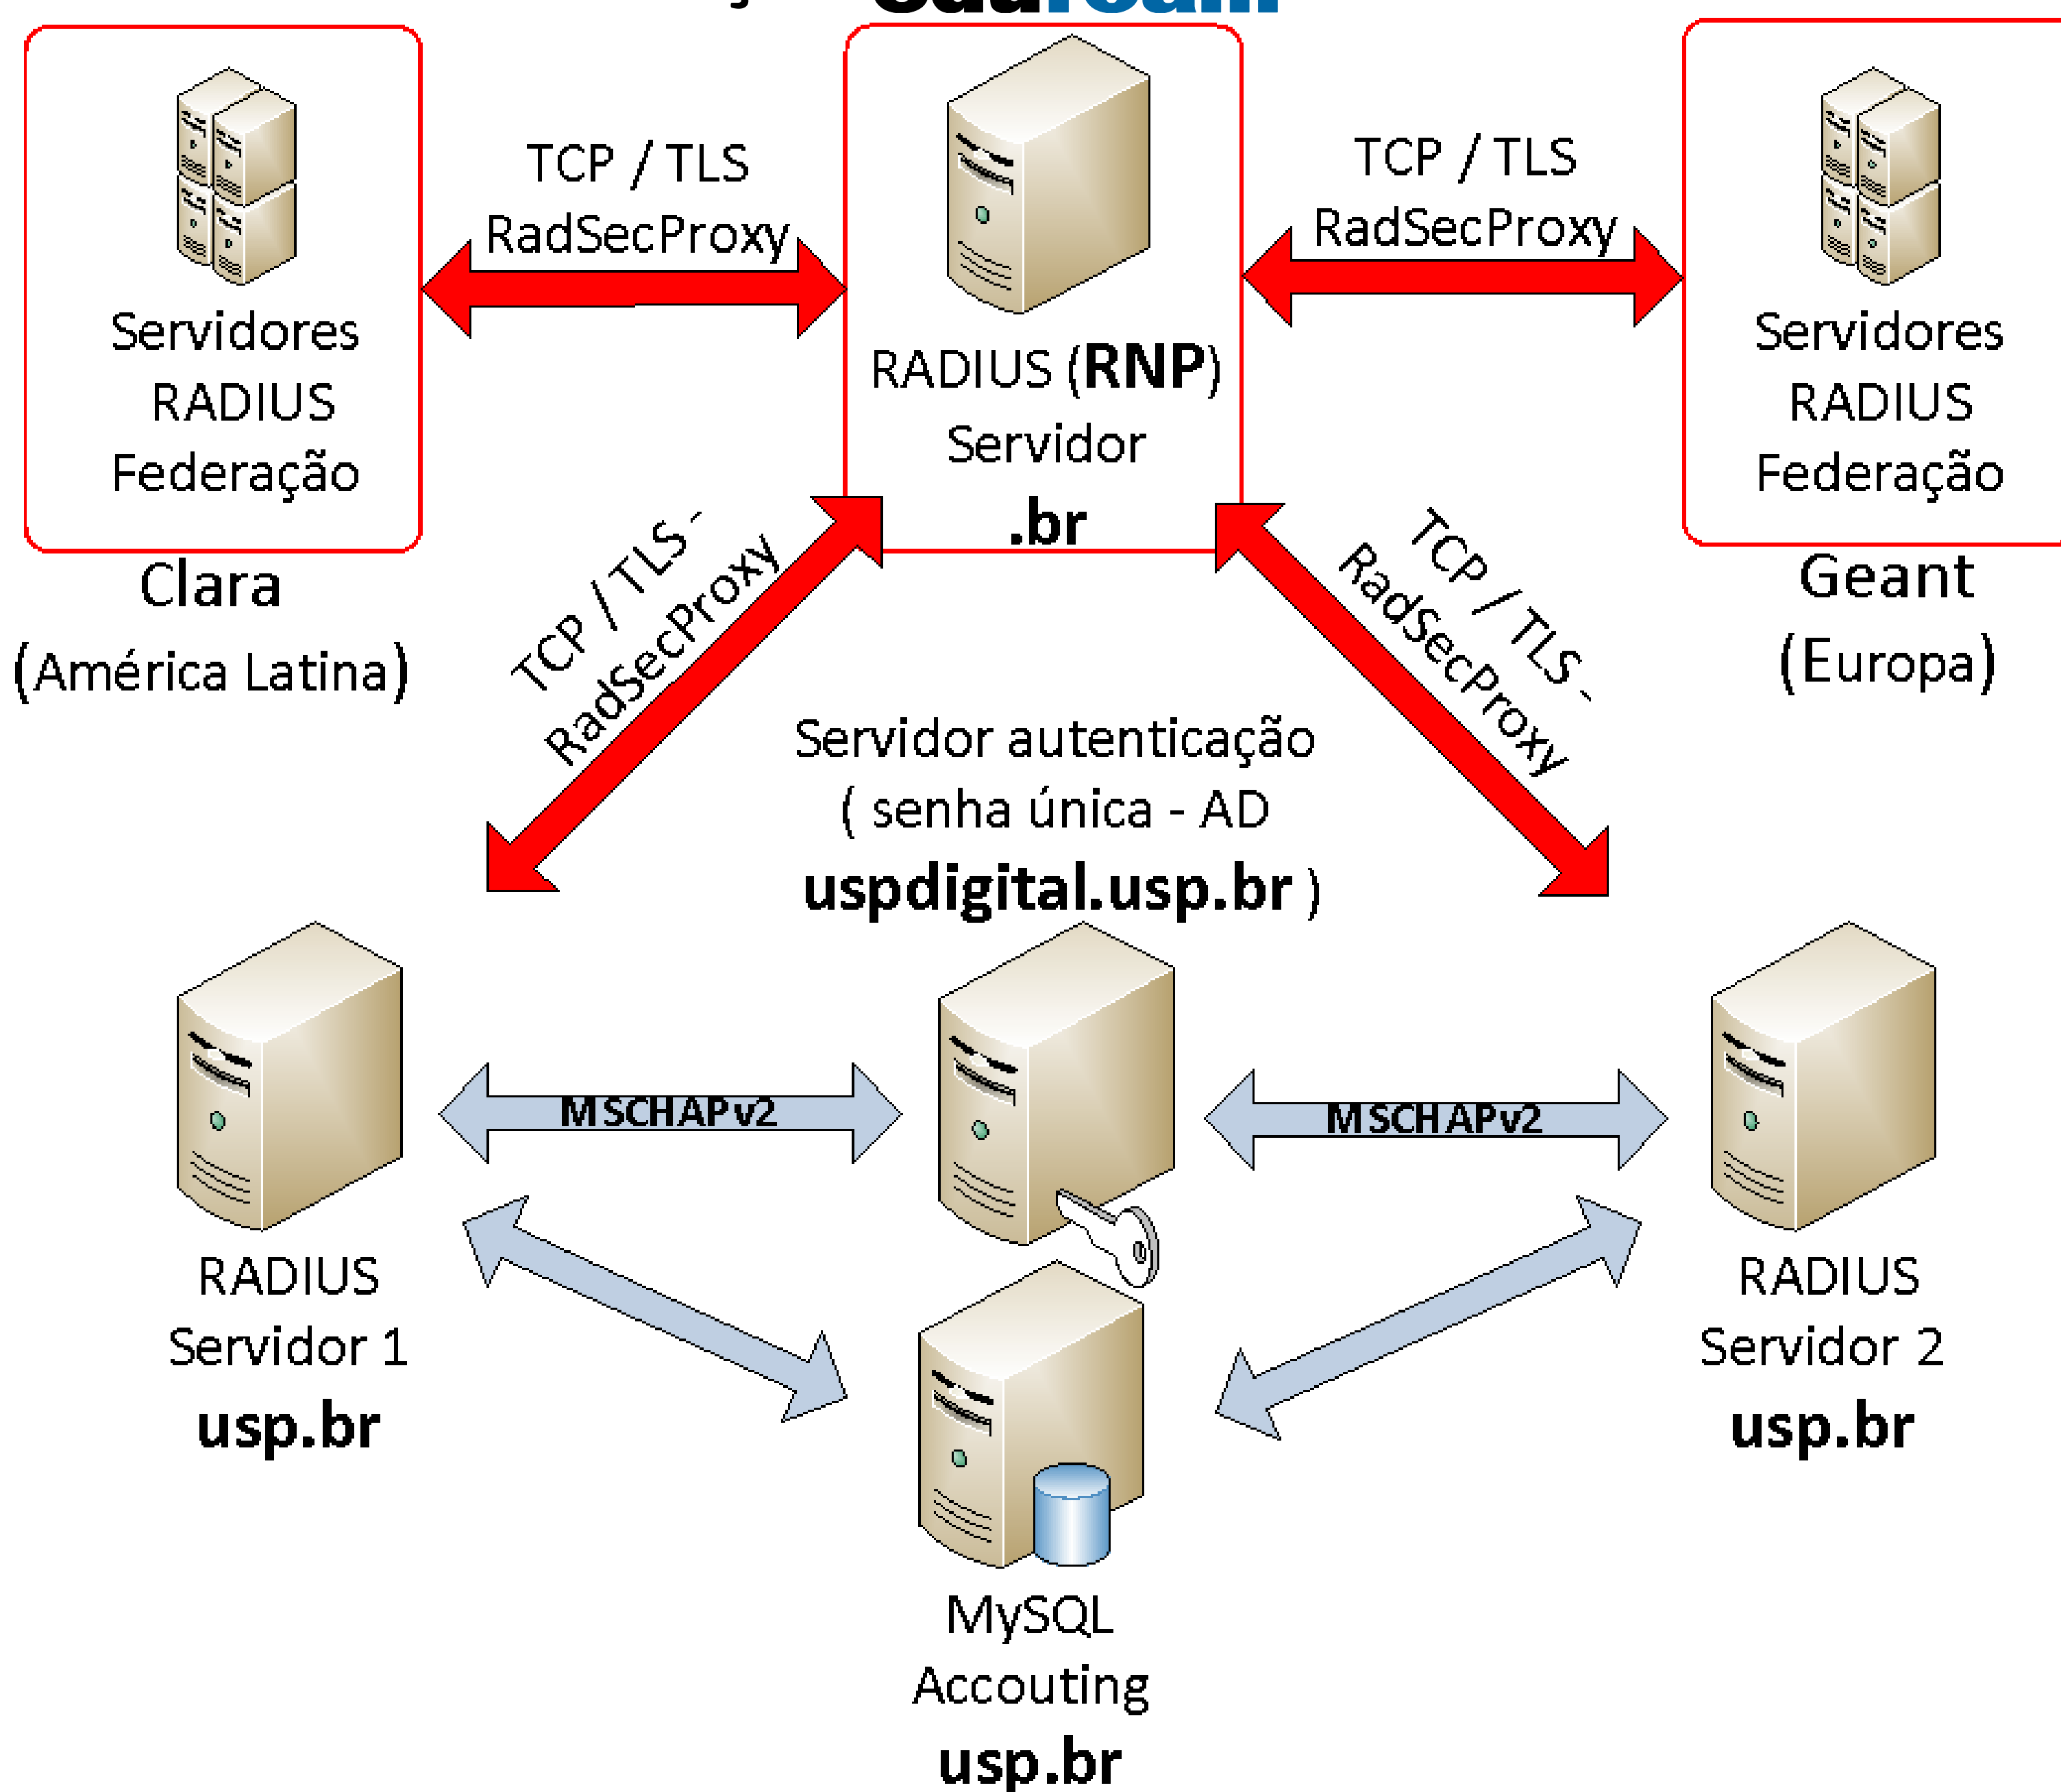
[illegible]

Servidores RADIUS Federação

Clara (América Latina)

TCP / TLS RadSecProxy

RADIUS (**RNP**) Servidor **.br**

TCP / TLS RadSecProxy

Servidores RADIUS Federação

Geant (Europa)

TCP / TLS - RadSecProxy

TCP / TLS - RadSecProxy

Servidor autenticação ( senha única - AD **uspdigital.usp.br** )

RADIUS Servidor 1 **usp.br**

MSCHAPv2

MSCHAPv2

RADIUS Servidor 2 **usp.br**

MySQL Accouting **usp.br**